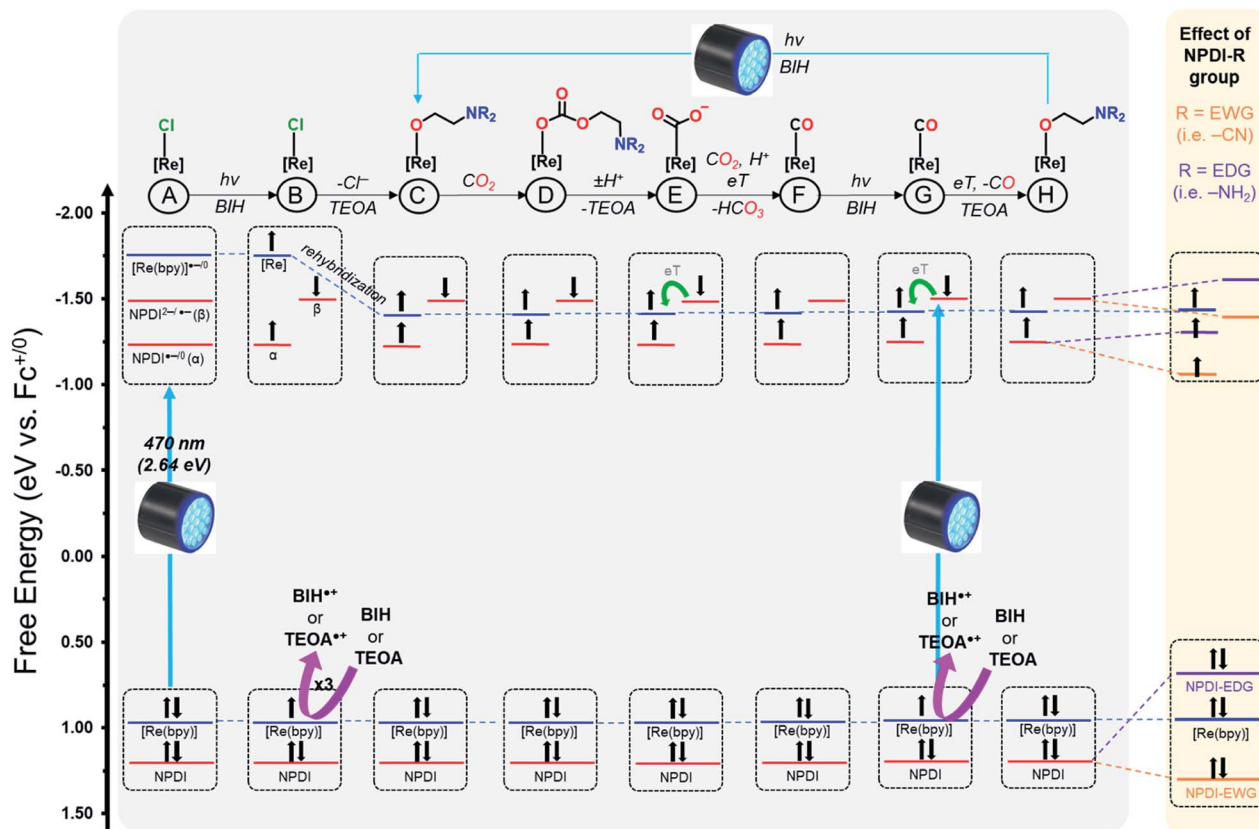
hv
BIH

Effect of NPDI-R group

R = EWG (i.e. –CN)

R = EDG (i.e. –$NH_2$)

Cl [Re] A $\xrightarrow{hv}$ BIH Cl [Re] B -$Cl^-$ TEOA NR$_2$ [Re] C $CO_2$ [Re] NR$_2$ D ±$H^+$ -TEOA [Re] E $CO_2$, $H^+$ eT -$HCO_3$ CO [Re] F hv BIH CO [Re] G eT, -CO TEOA NR$_2$ [Re] H

Free Energy (eV vs. $Fc^{+/0}$)

-2.00
-1.50
-1.00
-0.50
0.00
0.50
1.00
1.50

[Re(bpy)]$^{•-/0}$
NPDI$^{2-/•-}$(β)
NPDI$^{•-/0}$(α)

[Re]
α
β
rehybridization

eT
eT

470 nm
(2.64 eV)

BIH$^{•+}$
or
TEOA$^{•+}$
BIH
or
TEOA
x3

BIH$^{•+}$
or
TEOA$^{•+}$
BIH
or
TEOA

[Re(bpy)]
NPDI
[Re(bpy)]
NPDI
[Re(bpy)]
NPDI
[Re(bpy)]
NPDI
[Re(bpy)]
NPDI
[Re(bpy)]
NPDI
[Re(bpy)]
NPDI
[Re(bpy)]
NPDI

NPDI-EDG
[Re(bpy)]
NPDI-EWG